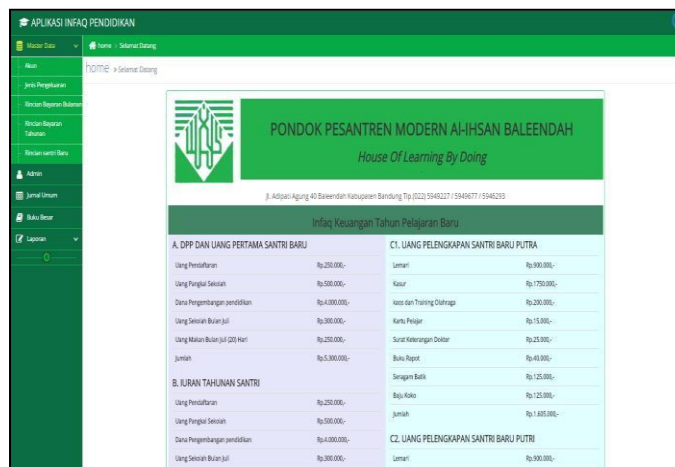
APLIKASI INFAQ PENDIDIKAN

Master Data

home > Selamat Datang

Akun

Jenis Pengeluaran

Rincian Bayaran Bulanan

Rincian Bayaran Tahunan

Rincian santri Baru

Admin

Jurnal Umum

Buku Besar

Laporan

0

home > Selamat Datang

PONDOK PESANTREN MODERN Al-IHSAN BALEENDAH

House Of Learning By Doing

Jl. Adipati Agung 40 Baleendah Kabupaten Bandung Tlp.(022) 5949227 / 5949677 / 5946293

Infaq Keuangan Tahun Pelajaran Baru

A. DPP DAN UANG PERTAMA SANTRI BARU

| | |
|---|---|
| Uang Pendaftaran | Rp.250.000,- |
| Uang Pangkal Sekolah | Rp.500.000,- |
| Dana Pengembangan pendidikan | Rp.4.000.000,- |
| Uang Sekolah Bulan Juli | Rp.300.000,- |
| Uang Makan Bulan Juli (30) Hari | Rp.250.000,- |
| Jumlah | Rp.5.300.000,- |

B. IURAN TAHUNAN SANTRI

| | |
|---|---|
| Uang Pendaftaran | Rp.250.000,- |
| Uang Pangkal Sekolah | Rp.500.000,- |
| Dana Pengembangan pendidikan | Rp.4.000.000,- |
| Uang Sekolah Bulan Juli | Rp.300.000,- |

C1. UANG PELENGKAPAN SANTRI BARU PUTRA

| | |
|---|---|
| Lemari | Rp.900.000,- |
| Kasur | Rp.1750.000,- |
| kaos dan Training Olahraga | Rp.200.000,- |
| Kartu Pelajar | Rp.15.000,- |
| Surat Keterangan Dokter | Rp.25.000,- |
| Buku Rapot | Rp.40.000,- |
| Seragam Batik | Rp.125.000,- |
| Baju Koko | Rp.125.000,- |
| Jumlah | Rp.1.605.000,- |

C2. UANG PELENGKAPAN SANTRI BARU PUTRI

| | |
|---|---|
| Lemari | Rp.900.000,- |